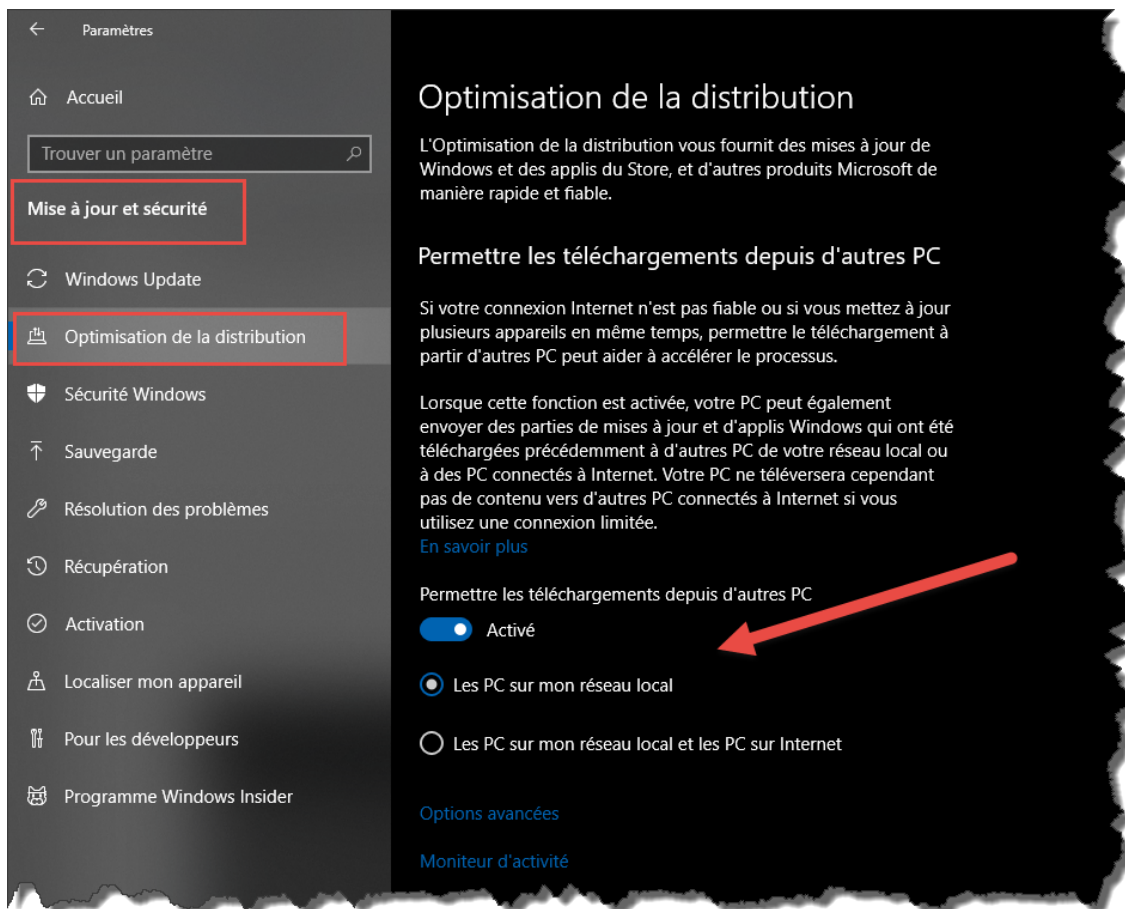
Paramètres

Accueil

Trouver un paramètre

Mise à jour et sécurité

Windows Update

Optimisation de la distribution

Sécurité Windows

Sauvegarde

Résolution des problèmes

Récupération

Activation

Localiser mon appareil

Pour les développeurs

Programme Windows Insider

Optimisation de la distribution

L'Optimisation de la distribution vous fournit des mises à jour de Windows et des applis du Store, et d'autres produits Microsoft de manière rapide et fiable.

Permettre les téléchargements depuis d'autres PC

Si votre connexion Internet n'est pas fiable ou si vous mettez à jour plusieurs appareils en même temps, permettre le téléchargement à partir d'autres PC peut aider à accélérer le processus.

Lorsque cette fonction est activée, votre PC peut également envoyer des parties de mises à jour et d'applis Windows qui ont été téléchargées précédemment à d'autres PC de votre réseau local ou à des PC connectés à Internet. Votre PC ne téléversera cependant pas de contenu vers d'autres PC connectés à Internet si vous utilisez une connexion limitée.
En savoir plus

Permettre les téléchargements depuis d'autres PC

Activé

Les PC sur mon réseau local

Les PC sur mon réseau local et les PC sur Internet

Options avancées

Moniteur d'activité